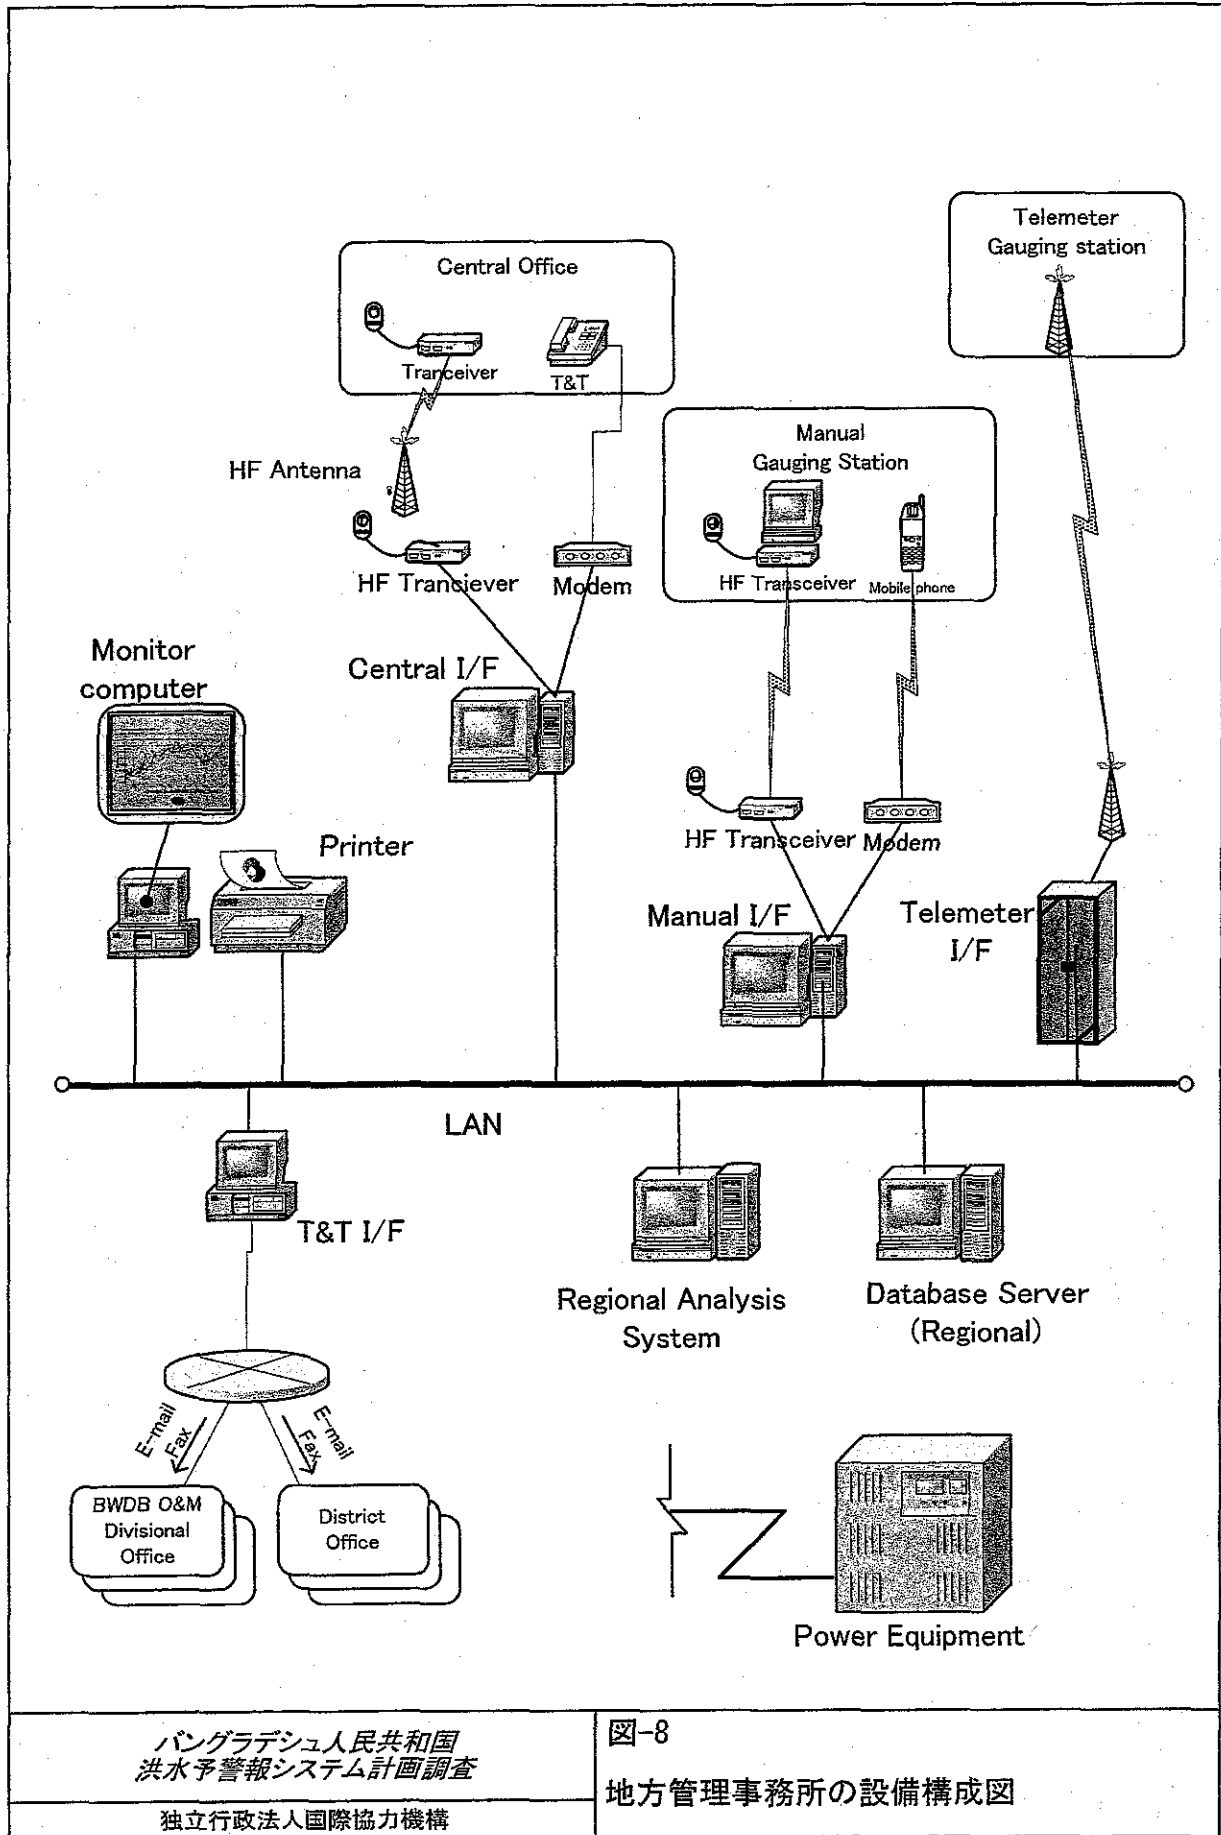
Telemeter Gauging station

Central Office

Tranceiver

T&T

HF Antenna

Manual Gauging Station

HF Tranciever

Modem

HF Transceiver

Mobile phone

Monitor computer

Central I/F

Printer

HF Transceiver

Modem

Manual I/F

Telemeter I/F

LAN

T&T I/F

Regional Analysis System

Database Server (Regional)

E-mail Fax

E-mail Fax

BWDB O&M Divisional Office

District Office

Power Equipment

バングラデシュ人民共和国
洪水予警報システム計画調査

独立行政法人国際協力機構

図-8

地方管理事務所の設備構成図